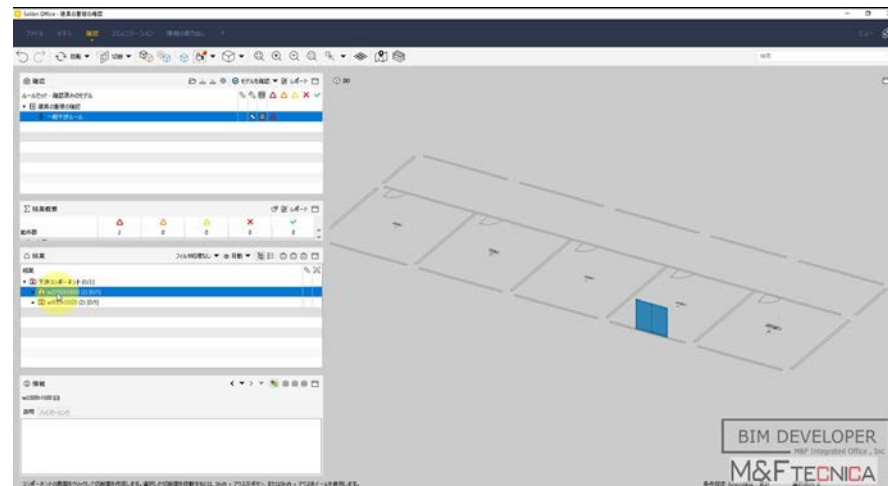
Solibri Office - 建具の重複の確認

ファイル　モデル　確認　コミュニケーション　情報の取り出し

確認

ルールセット・確認済みのモデル

建具の重複の確認

一般干渉ルール

結果概要

結果

干渉コンポーネント

情報

3D

BIM DEVELOPER
M&F Integrated Office , Inc

M&F TECNICA